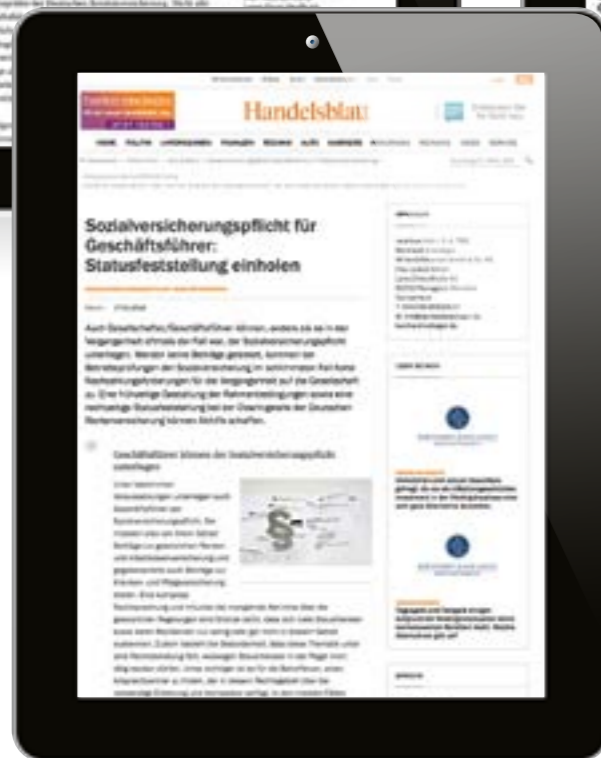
Handelsblatt

Sozialversicherungspflicht für Geschäftsführer: Statusfeststellung einholen

Auch Gesellschafter/Geschäftsführer können, anders als es in der Vergangenheit oftmals der Fall war, der Sozialversicherungspflicht unterliegen. Werden keine Beiträge gezahlt, kommen bei Betriebsprüfungen der Sozialversicherung im schlimmsten Fall hohe Nachzahlungsforderungen für die Vergangenheit auf die Gesellschaft zu. Eine frühzeitige Gestaltung der Rahmenbedingungen sowie eine rechtzeitige Statusfeststellung bei der Clearingstelle der Deutschen Rentenversicherung können Abhilfe schaffen.

Geschäftsführer können der Sozialversicherungspflicht unterliegen

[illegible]